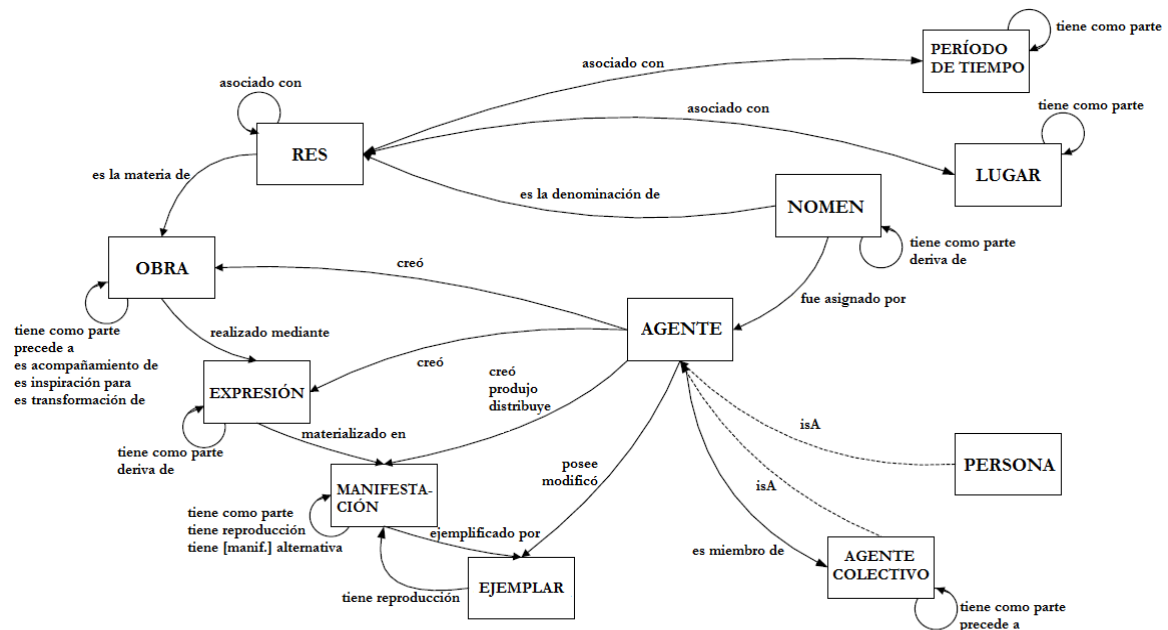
tiene como parte

PERÍODO DE TIEMPO

asociado con

asociado con

RES

asociado con

tiene como parte

LUGAR

es la materia de

es la denominación de

NOMEN

tiene como parte
deriva de

OBRA

creó

fue asignado por

AGENTE

tiene como parte
precede a
es acompañamiento de
es inspiración para
es transformación de

realizado mediante

creó

EXPRESIÓN

creó
produjo
distribuye

isA

PERSONA

tiene como parte
deriva de

materializado en

MANIFESTACIÓN

posee
modificó

isA

tiene como parte
tiene reproducción
tiene [manif.] alternativa

ejemplificado por

es miembro de

AGENTE COLECTIVO

EJEMPLAR

tiene reproducción

tiene como parte
precede a